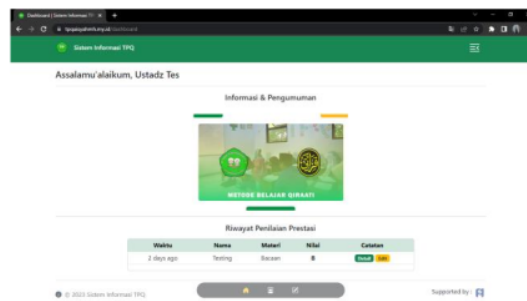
Dashboard | Sistem Informasi TP ×
tpqasyahmis.my.id/dashboard

Sistem Informasi TPQ

Assalamu'alaikum, Ustadz Tes

Informasi & Pengumuman

METODE BELAJAR QIRAATI

Riwayat Penilaian Prestasi

| Waktu | Nama | Materi | Nilai | Catatan |
|---|---|---|---|---|
| 2 days ago | Testing | Bacaan | B | Detail Edit |

© 2023 Sistem Informasi TPQ

Supported by :